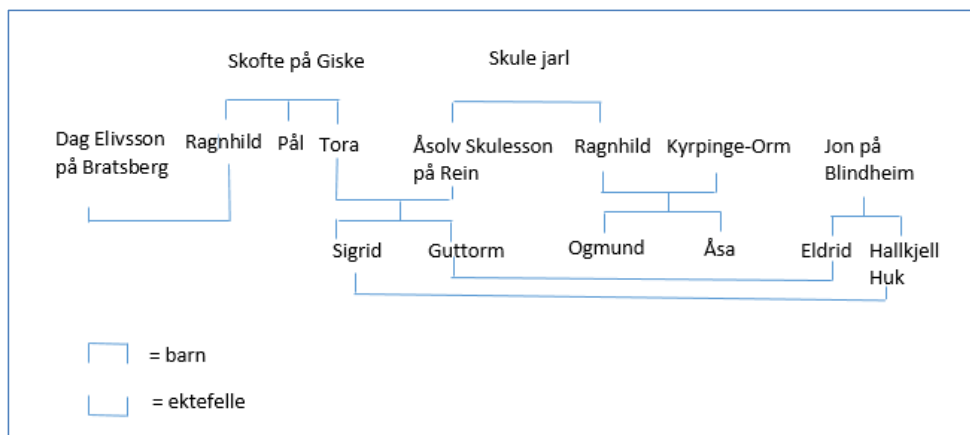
Skofte på Giske

Skule jarl

Dag Elivsson på Bratsberg

Ragnhild

Pål

Tora

Åsolv Skulesson på Rein

Ragnhild

Kyrpinge-Orm

Jon på Blindheim

Sigrid

Guttorm

Ogmund

Åsa

Eldrid

Hallkjell Huk

= barn

= ektefelle